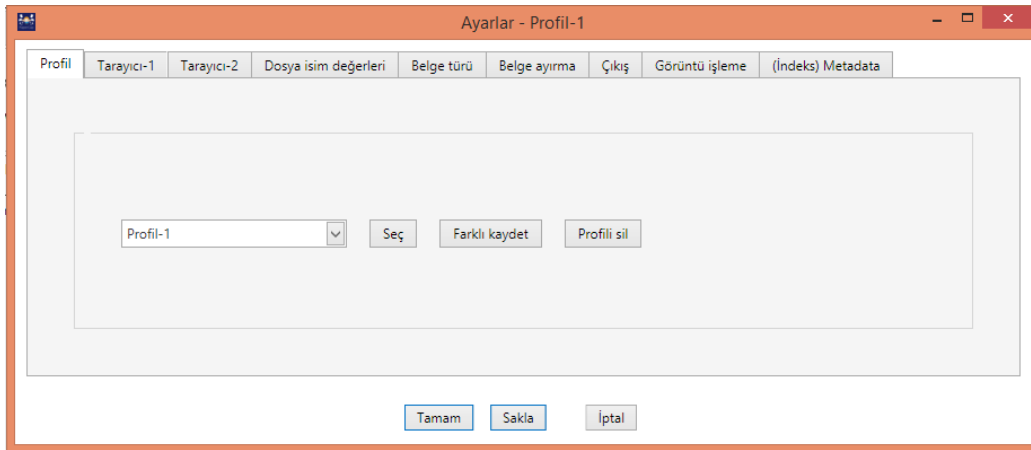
Ayarlar - Profil-1

Profil | Tarayıcı-1 | Tarayıcı-2 | Dosya isim değerleri | Belge türü | Belge ayırma | Çıkış | Görüntü işleme | (İndeks) Metadata

Profil-1

Seç

Farklı kaydet

Profili sil

Tamam

Sakla

İptal